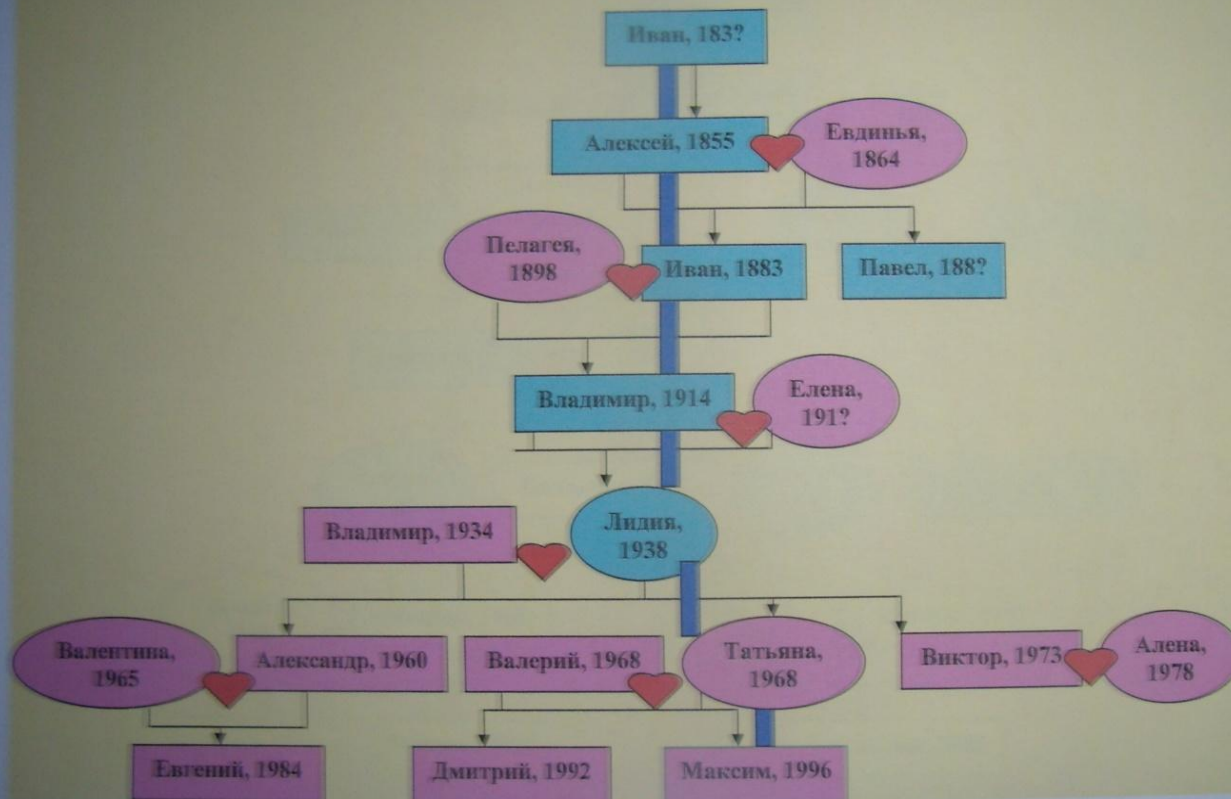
Иван, 183?

Алексей, 1855

Евдинья, 1864

Пелагея, 1898

Иван, 1883

Павел, 188?

Владимир, 1914

Елена, 191?

Владимир, 1934

Лидия, 1938

Валентина, 1965

Александр, 1960

Валерий, 1968

Татьяна, 1968

Виктор, 1973

Алена, 1978

Евгений, 1984

Дмитрий, 1992

Максим, 1996